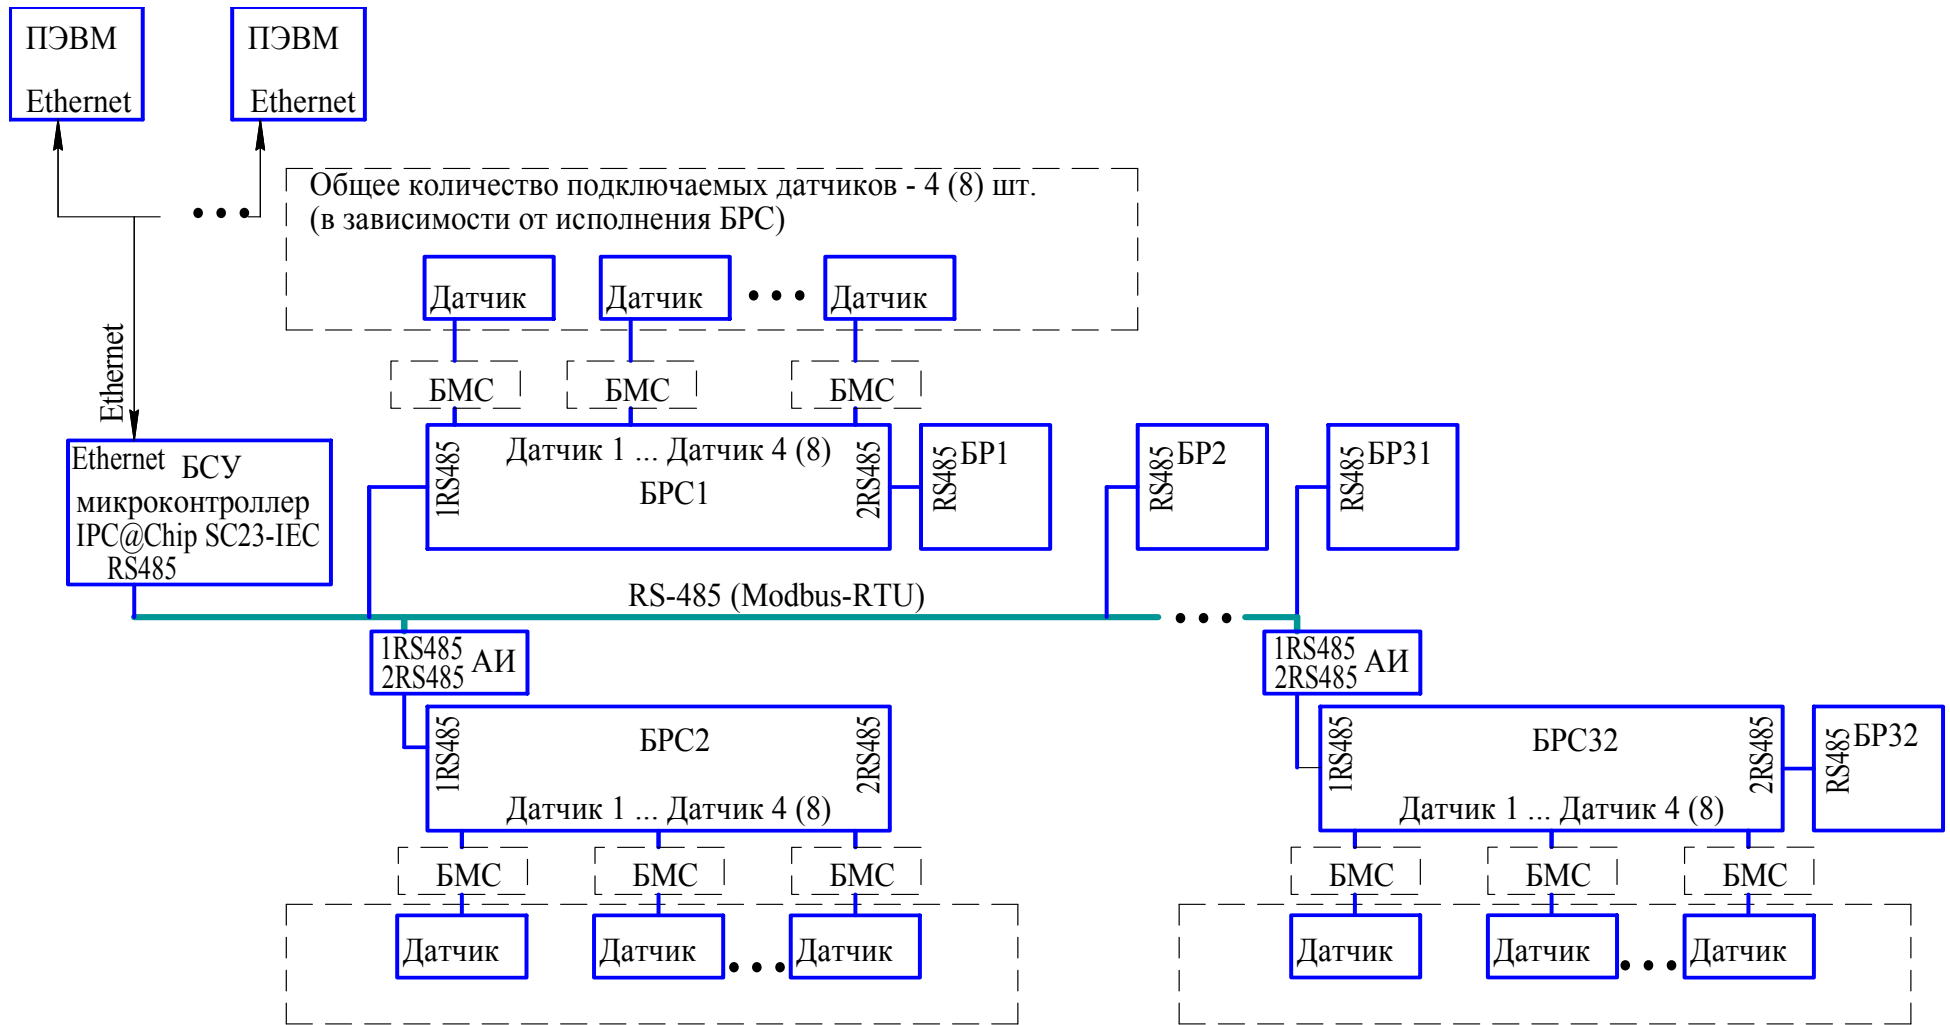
ПЭВМ
Ethernet

ПЭВМ
Ethernet

Общее количество подключаемых датчиков - 4 (8) шт.
(в зависимости от исполнения БРС)

Датчик
Датчик
Датчик

Ethernet

БМС
БМС
БМС

Ethernet БСУ
микроконтроллер
IPC@Chip SC23-IEC
RS485

1RS485
Датчик 1 ... Датчик 4 (8)
БРС1
2RS485

RS485 БР1

RS485 БР2

RS485 БР31

RS-485 (Modbus-RTU)

1RS485
2RS485 АИ

1RS485
2RS485 АИ

1RS485
БРС2
2RS485
Датчик 1 ... Датчик 4 (8)

1RS485
БРС32
2RS485
Датчик 1 ... Датчик 4 (8)

RS485 БР32

БМС
БМС
БМС

БМС
БМС
БМС

Датчик
Датчик
Датчик

Датчик
Датчик
Датчик